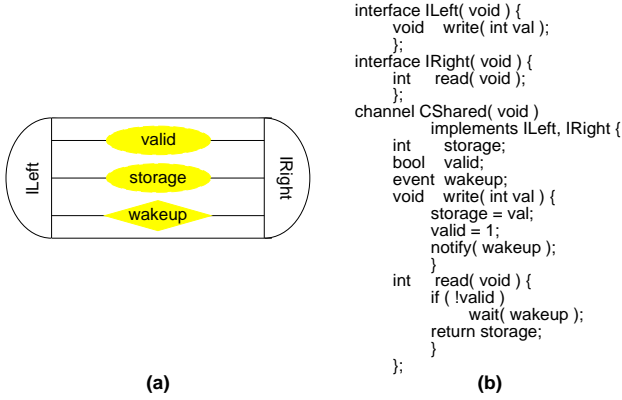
ILeft

valid

storage

wakeup

IRight

(a)

interface ILeft( void ) {
void write( int val );
};
interface IRight( void ) {
int read( void );
};
channel CShared( void )
implements ILeft, IRight {
int storage;
bool valid;
event wakeup;
void write( int val ) {
storage = val;
valid = 1;
notify( wakeup );
}
int read( void ) {
if ( !valid )
wait( wakeup );
return storage;
}
};

(b)